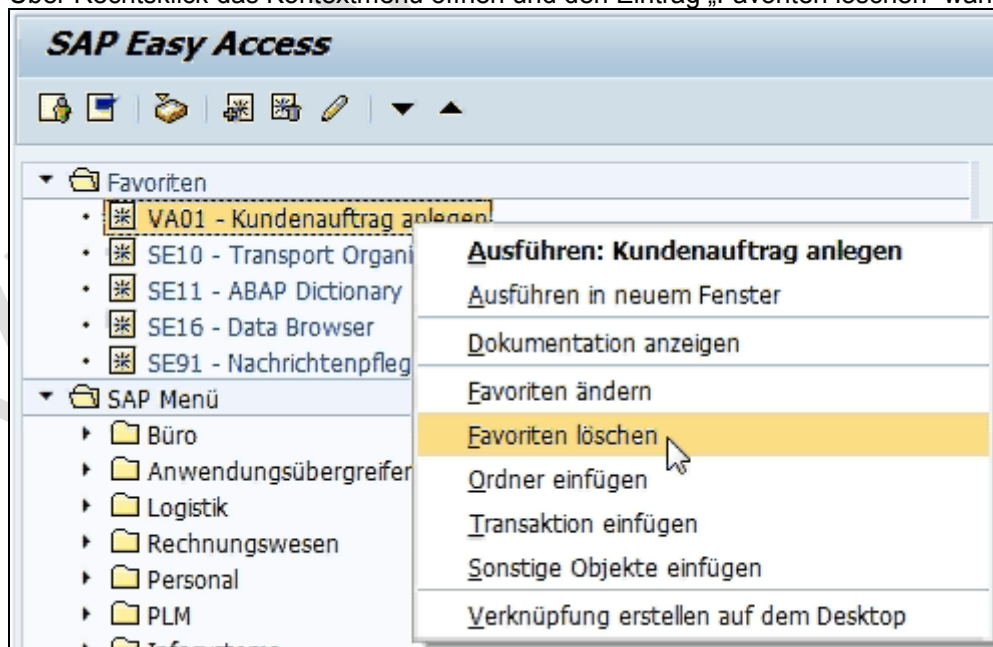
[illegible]

SAP Easy Access

Favoriten
VA01 - Kundenauftrag anlegen
SE10 - Transport Organi
SE11 - ABAP Dictionary
SE16 - Data Browser
SE91 - Nachrichtenpfleg
SAP Menü
Büro
Anwendungsübergreifer
Logistik
Rechnungswesen
Personal
PLM
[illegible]

Ausführen: Kundenauftrag anlegen
Ausführen in neuem Fenster
Dokumentation anzeigen
Favoriten ändern
Favoriten löschen
Ordner einfügen
Transaktion einfügen
Sonstige Objekte einfügen
Verknüpfung erstellen auf dem Desktop